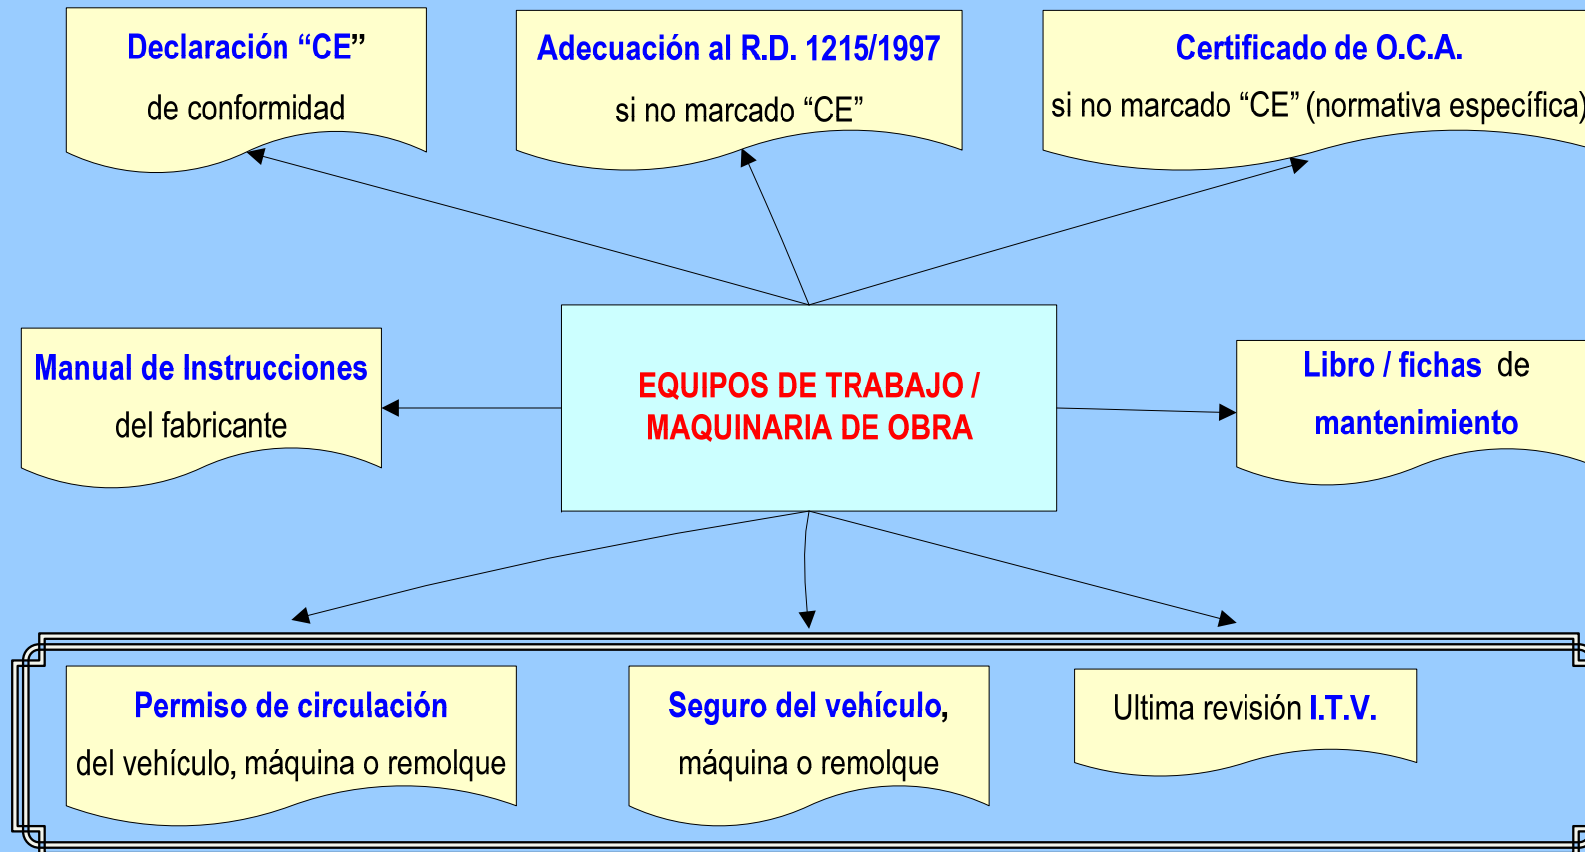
Declaración “CE”
de conformidad

Adecuación al R.D. 1215/1997
si no marcado “CE”

Certificado de O.C.A.
si no marcado “CE” (normativa específica)

Manual de Instrucciones
del fabricante

EQUIPOS DE TRABAJO / MAQUINARIA DE OBRA

Libro / fichas de
mantenimiento

Permiso de circulación
del vehículo, máquina o remolque

Seguro del vehículo,
máquina o remolque

Ultima revisión I.T.V.